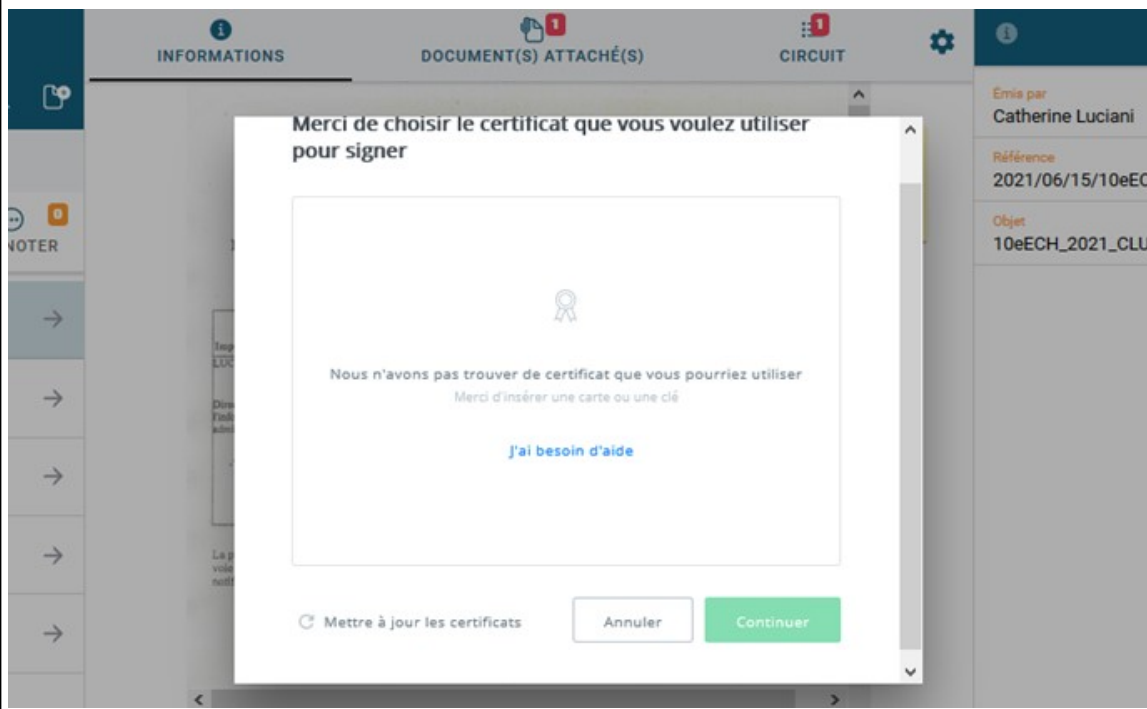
INFORMATIONS

1
DOCUMENT(S) ATTACHÉ(S)

1
CIRCUIT

0
NOTER

Merci de choisir le certificat que vous voulez utiliser pour signer

Nous n'avons pas trouver de certificat que vous pourriez utiliser

Merci d'insérer une carte ou une clé

J'ai besoin d'aide

Mettre à jour les certificats

Annuler

Continuer

Émis par
Catherine Luciani

Référence
2021/06/15/10eEC

Objet
10eECH_2021_CLU